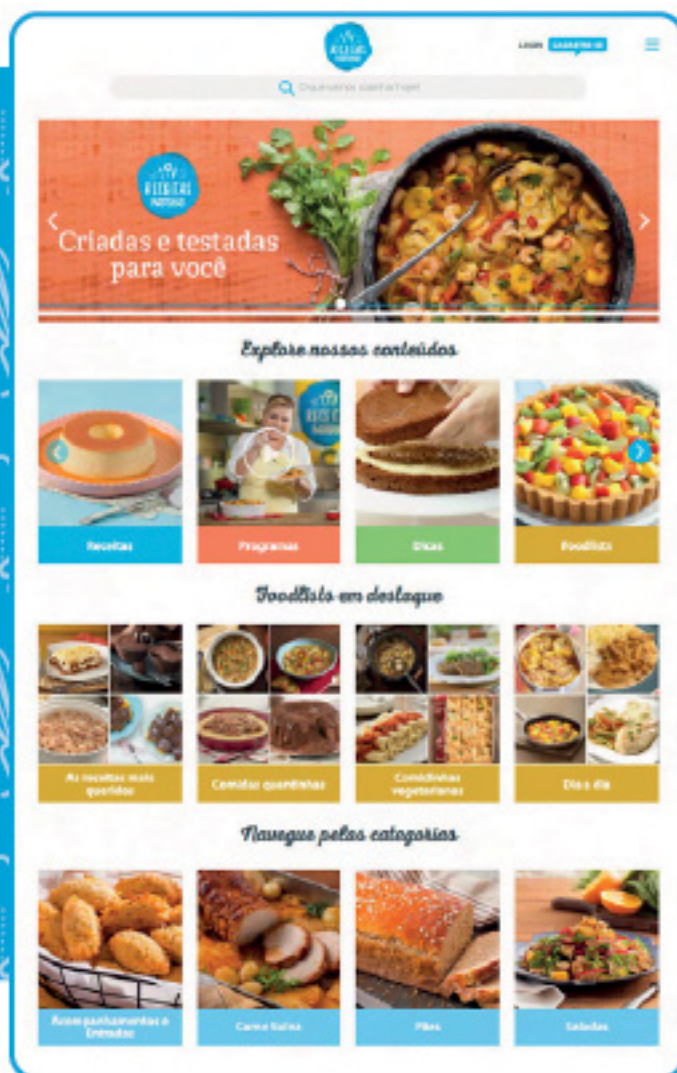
Receitas Nestlé

Login Cadastre-se

O que vamos cozinhar hoje?

Receitas Nestlé

Criadas e testadas para você

Explore nossos conteúdos

Receitas

Programas

Dicas

Foodlists

Foodlists em destaque

As receitas mais queridas

Comidas quentinhas

Comidinhas vegetarianas

Dia a dia

Navegue pelas categorias

Acompanhamentos e Entradas

Carne Suína

Pães

Saladas